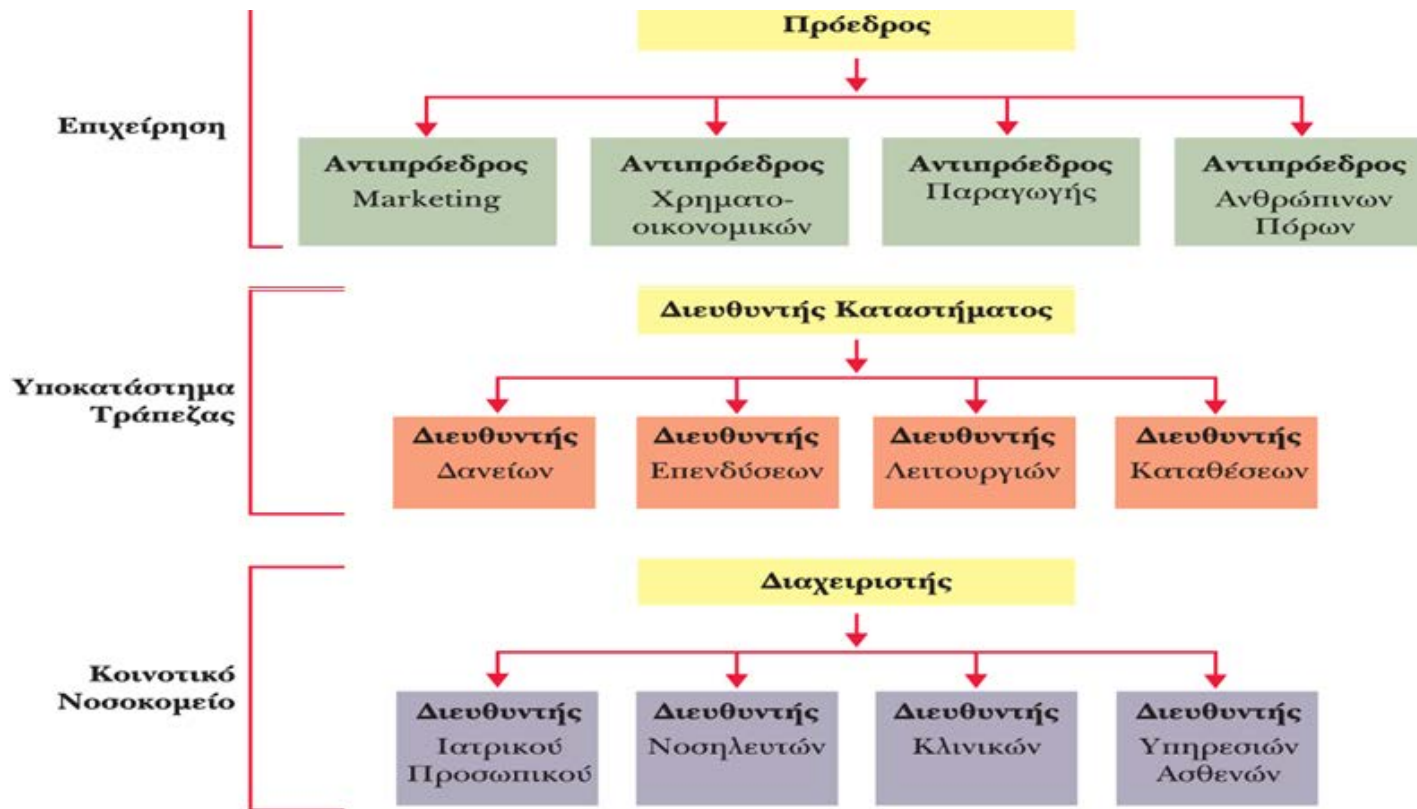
Επιχείρηση

Πρόεδρος

Αντιπρόεδρος Marketing

Αντιπρόεδρος Χρηματοοικονομικών

Αντιπρόεδρος Παραγωγής

Αντιπρόεδρος Ανθρώπινων Πόρων

Υποκατάστημα Τράπεζας

Διευθυντής Καταστήματος

Διευθυντής Δανείων

Διευθυντής Επενδύσεων

Διευθυντής Λειτουργιών

Διευθυντής Καταθέσεων

Κοινοτικό Νοσοκομείο

Διαχειριστής

Διευθυντής Ιατρικού Προσωπικού

Διευθυντής Νοσηλευτών

Διευθυντής Κλινικών

Διευθυντής Υπηρεσιών Ασθενών